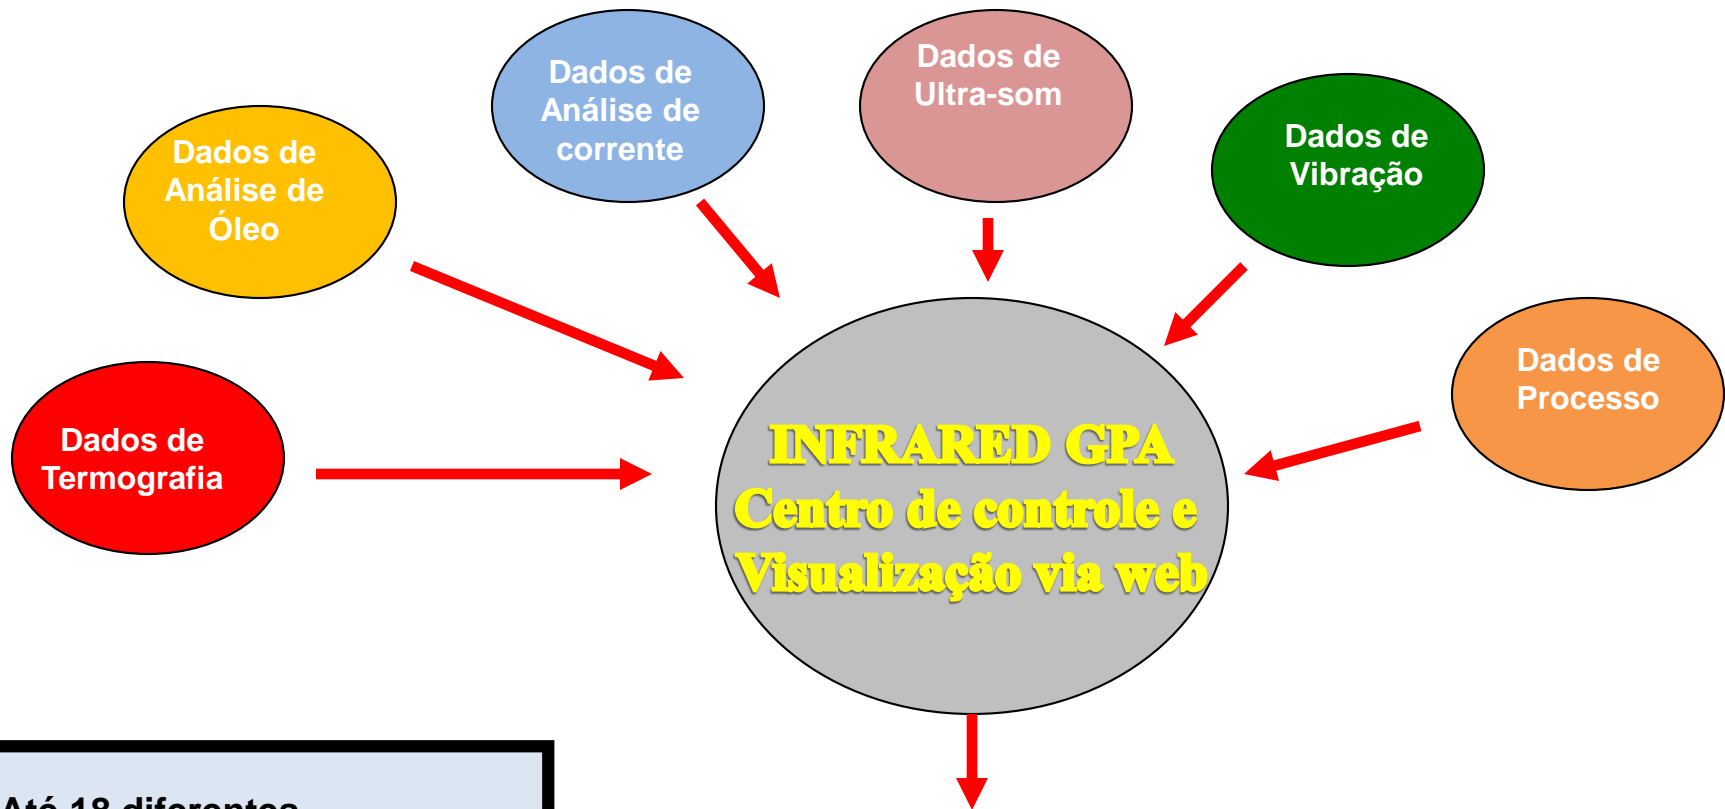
Dados de Análise de corrente

Dados de Ultra-som

Dados de Análise de Óleo

Dados de Vibração

Dados de Processo

Dados de Termografia

INFRARED GPA
Centro de controle e Visualização via web

Até 18 diferentes